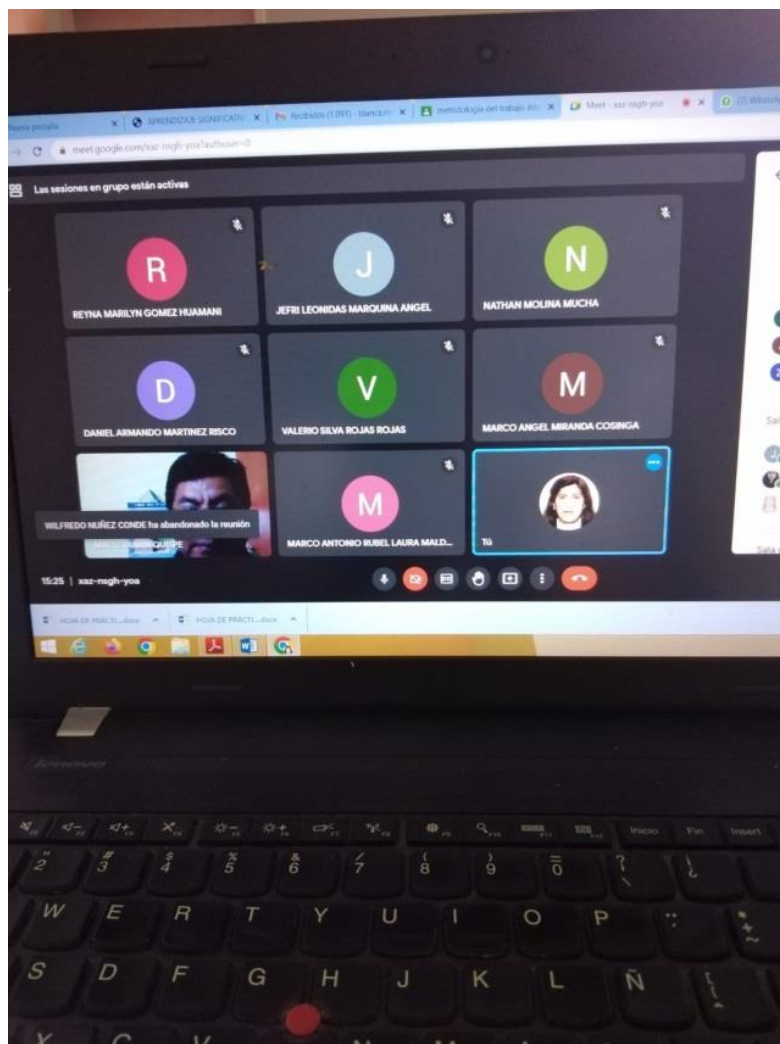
Nueva pestaña | APRENDIZAJE SIGNIFICATIV | Recibidos (1.091) - blanca | metodologia del trabajo | Meet - xaz-rsgh-yoa | (7) WhatsA

meet.google.com/xaz-rsgh-yoa?authuser=0

Las sesiones en grupo están activas

R
REYNA MARILYN GOMEZ HUAMANI

J
JEFRI LEONIDAS MARQUINA ANGEL

N
NATHAN MOLINA MUCHA

D
DANIEL ARMANDO MARTINEZ RISCO

V
VALERIO SILVA ROJAS ROJAS

M
MARCO ANGEL MIRANDA COSINGA

WILFREDO NUÑEZ CONDE ha abandonado la reunión

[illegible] QUISPE

M
MARCO ANTONIO RUBEL LAURA MALD...

Tú

15:25 | xaz-rsgh-yoa

HOJA DE PRÁCTI....docx
HOJA DE PRÁCTI....docx

lenovo

Inicio Fin Insert

2 3 4 5 6 7 8 9 0 ? ¿
W E R T Y U I O P
S D F G H J K L Ñ